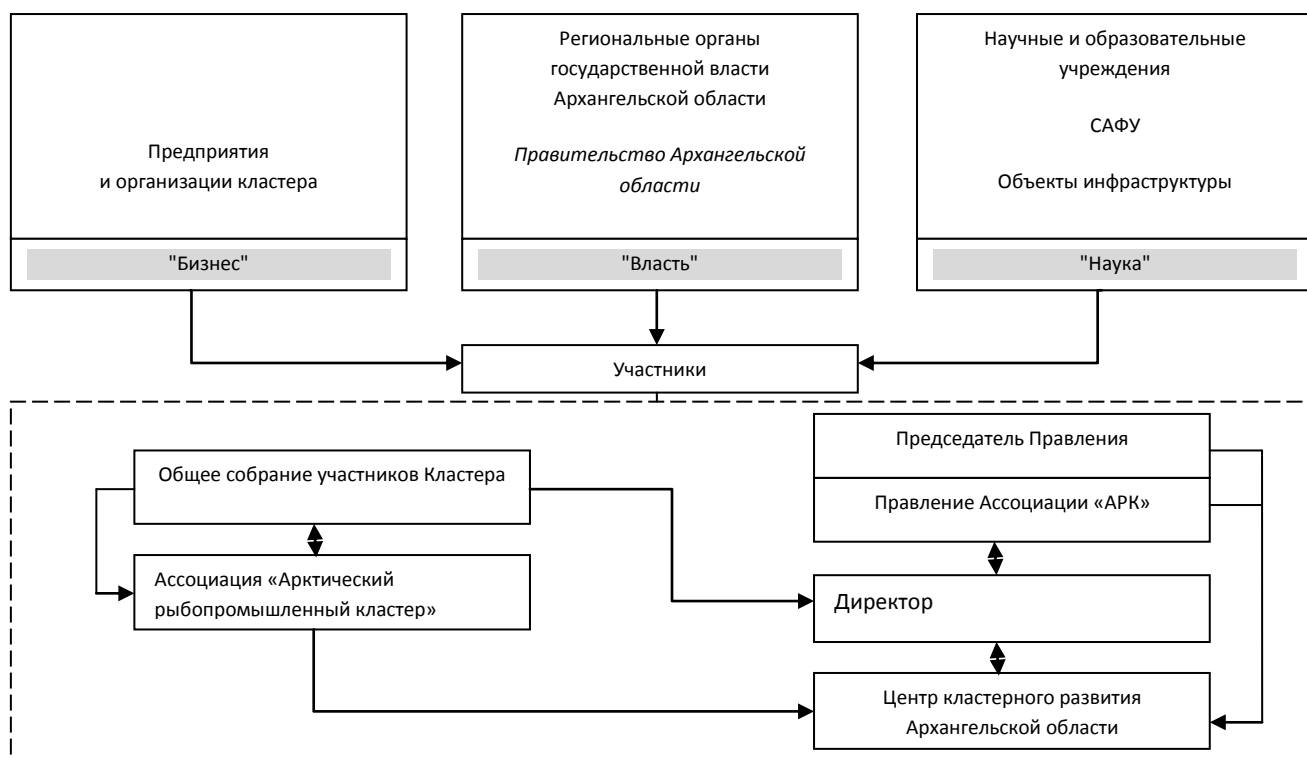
Предприятия и организации кластера

"Бизнес"

Региональные органы государственной власти Архангельской области

*Правительство Архангельской области*

"Власть"

Научные и образовательные учреждения

САФУ

Объекты инфраструктуры

"Наука"

Участники

Общее собрание участников Кластера

Ассоциация «Арктический рыбопромышленный кластер»

Председатель Правления

Правление Ассоциации «АРК»

Директор

Центр кластерного развития Архангельской области